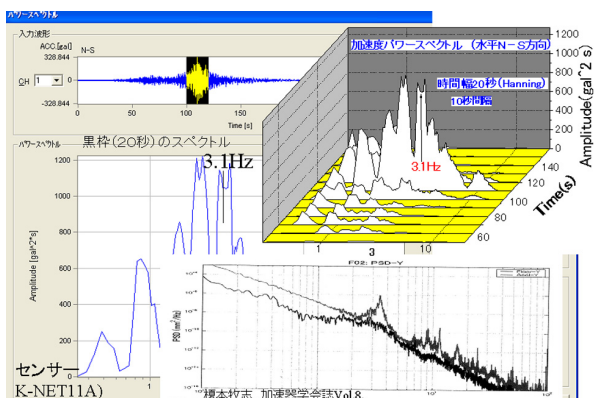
パワースペクトル

入力波形
ACC[gal]
N-S
328.844
CH 1
-328.844
0
50
100
150
Time [s]

パワースペクトル
黒枠（20秒）のスペクトル
3.1Hz
1200
1000
800
600
400
200
Amplitude [gal^2*s]

加速度パワースペクトル（水平N-S方向）
時間幅20秒（Hanning）
10秒間隔
1200
1000
800
600
400
200
0
Amplitude(gal^2 s)
3.1Hz
140
120
100
80
60
Time(s)
1
3
10

F02: PSD-Y
PSD

センサー
K-NET11A)
榎本校志　加速器学会誌Vol.8